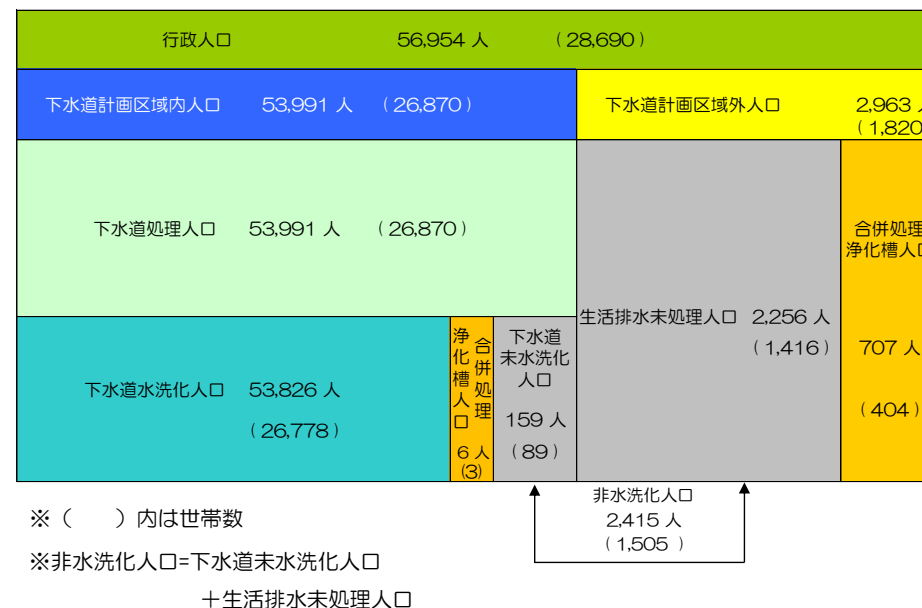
行政人口 56,954 人 (28,690)

下水道計画区域内人口 53,991 人 (26,870)

下水道計画区域外人口 2,963 人 (1,820

下水道処理人口 53,991 人 (26,870)

合併処理浄化槽人口

生活排水未処理人口 2,256 人 (1,416)

707 人

(404)

下水道水洗化人口 53,826 人 (26,778)

合併処理浄化槽人口

6 人 (3)

下水道未水洗化人口

159 人

(89)

非水洗化人口 2,415 人 (1,505)

※( )内は世帯数

※非水洗化人口=下水道未水洗化人口 +生活排水未処理人口